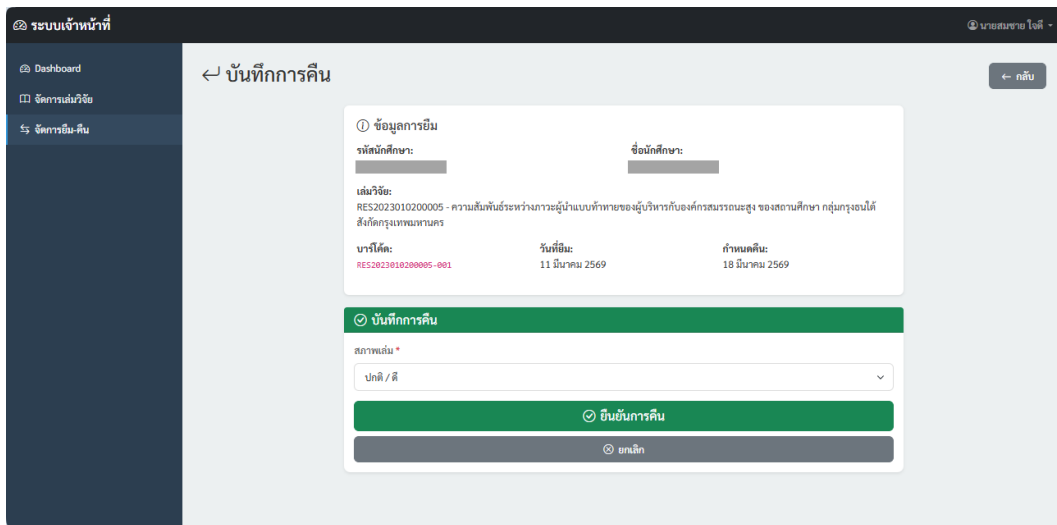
ระบบเจ้าหน้าที่

นายสมชาย ใจดี

Dashboard
จัดการเล่มวิจัย
จัดการยืม-คืน

บันทึกการคืน

← กลับ

ข้อมูลการยืม

รหัสนักศึกษา:

ชื่อนักศึกษา:

เล่มวิจัย:
RES2023010200005 - ความสัมพันธ์ระหว่างภาวะผู้นำแบบท้าทายของผู้บริหารกับองค์กรสมรรถนะสูง ของสถานศึกษา กลุ่มกรุงธนใต้ สังกัดกรุงเทพมหานคร

บาร์โค้ด:
RES2023010200005-001

วันที่ยืม:
11 มีนาคม 2569

กำหนดคืน:
18 มีนาคม 2569

บันทึกการคืน

สภาพเล่ม *

ปกติ / ดี

ยืนยันการคืน

ยกเลิก